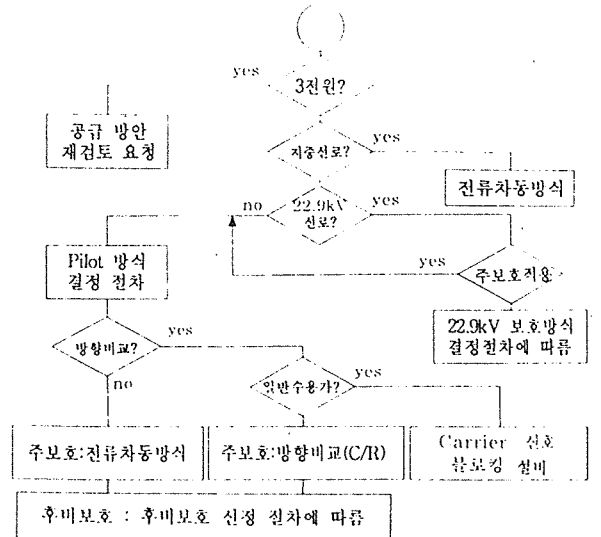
yes

3전원?

공급 방안 재검토 요청

yes

지중선로?

전류차동방식

no

22.9kV 선로?

yes

yes

주보호적용

Pilot 방식 결정 절차

22.9kV 보호방식 결정절차에 따름

yes

방향비교?

no

yes

일반수용가?

주보호:전류차동방식

주보호:방향비교(C/R)

Carrier 신호 블로킹 설비

후비보호 : 후비보호 선정 절차에 따름